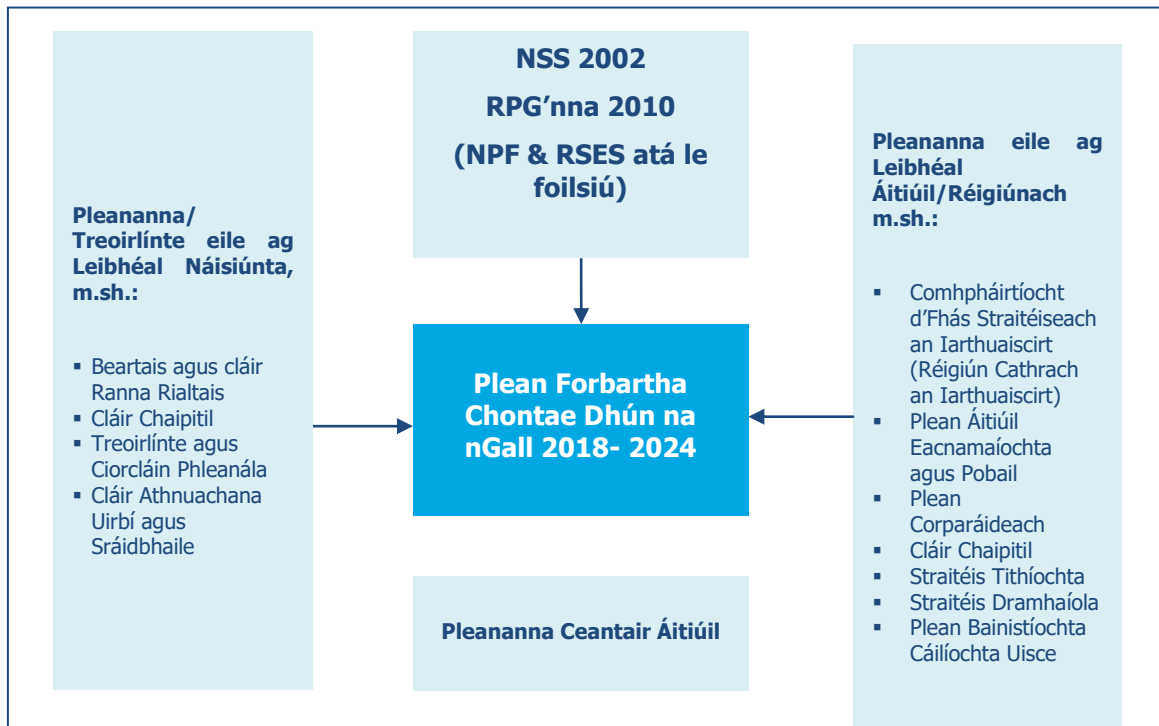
Pleananna/ Treoirlínte eile ag Leibhéal Náisiúnta, m.sh.:

- Beartais agus cláir Ranna Rialtais
- Cláir Chaipitil
- Treoirlínte agus Ciorcláin Phleanála
- Cláir Athnuachana Uirbí agus Sráidbhaile

NSS 2002

RPG'nna 2010

(NPF & RSES atá le foilsiú)

Plean Forbartha Chontae Dhún na nGall 2018- 2024

Pleananna Ceantair Áitiúil

Pleananna eile ag Leibhéal Áitiúil/Réigiúnach m.sh.:

- Comhpháirtíocht d'Fhás Straitéiseach an Iarthuaiscirt (Réigiún Cathrach an Iarthuaiscirt)
- Plean Áitiúil Eacnamaíochta agus Pobail
- Plean Corparáideach
- Cláir Chaipitil
- Straitéis Tithíochta
- Straitéis Dramhaíola
- Plean Bainistíochta Cáilíochta Uisce